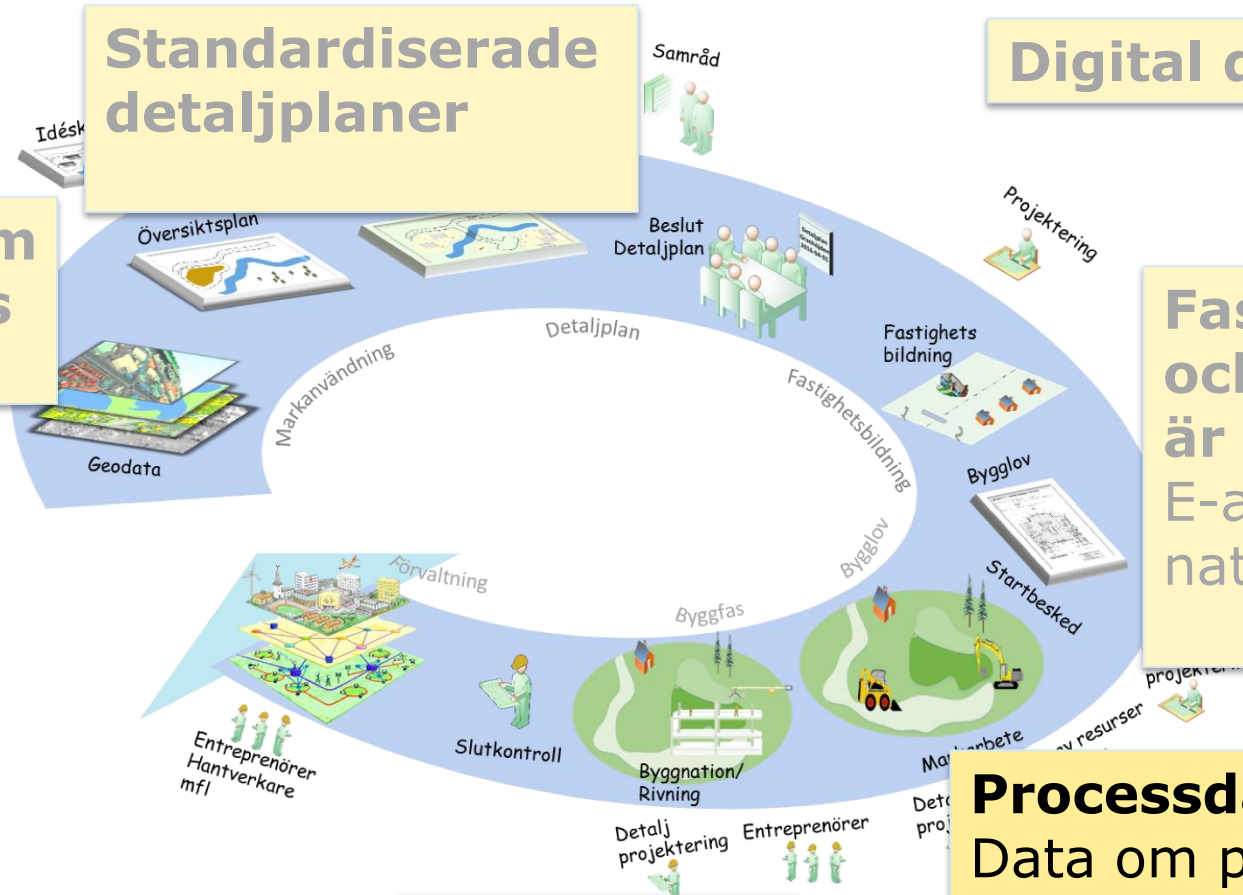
Standardiserade detaljplaner

Samråd

Digital d

Idésk

m
s

Översiktsplan

Beslut Detaljplan

Projektering

Detaljplan

Markanvändning

Fastighetsbildning

Fastighets bildning

Fas
och
är
E-a
nat

Geodata

Bygglov

Bygglov

Startbesked

Förvaltning

Byggfas

projekter

Slutkontroll

Byggnation/ Rivning

Markarbete

resurser

Entreprenörer Hantverkare mfl

Detalj projektering

Entreprenörer

Deta proj

Processd
Data om p